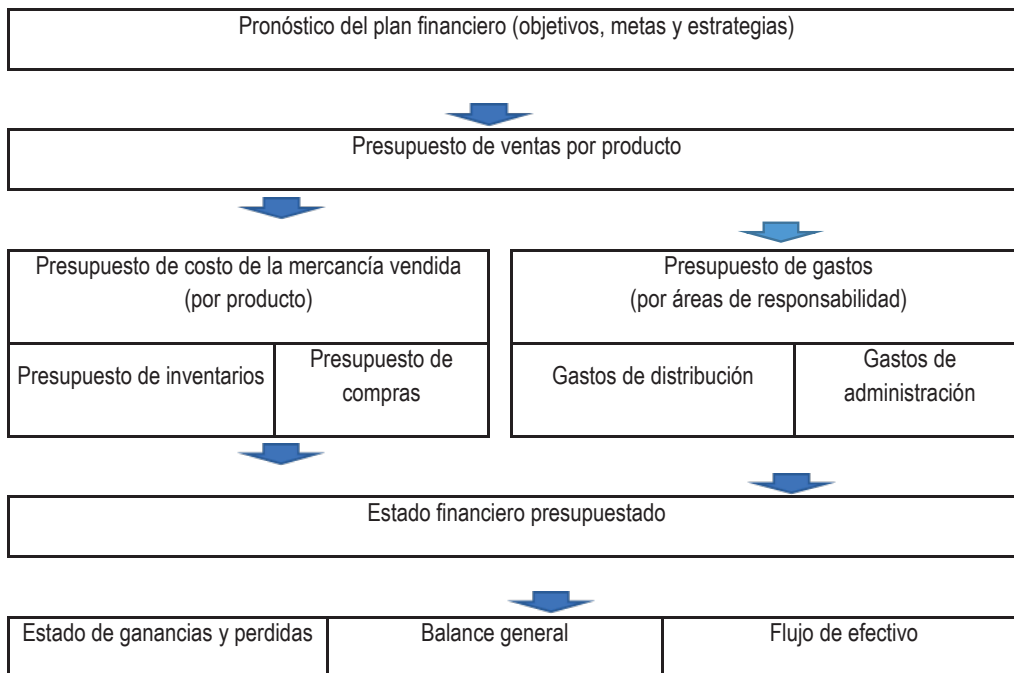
Pronóstico del plan financiero (objetivos, metas y estrategias)

Presupuesto de ventas por producto

Presupuesto de costo de la mercancía vendida (por producto)

Presupuesto de inventarios

Presupuesto de compras

Presupuesto de gastos (por áreas de responsabilidad)

Gastos de distribución

Gastos de administración

Estado financiero presupuestado

Estado de ganancias y perdidas

Balance general

Flujo de efectivo